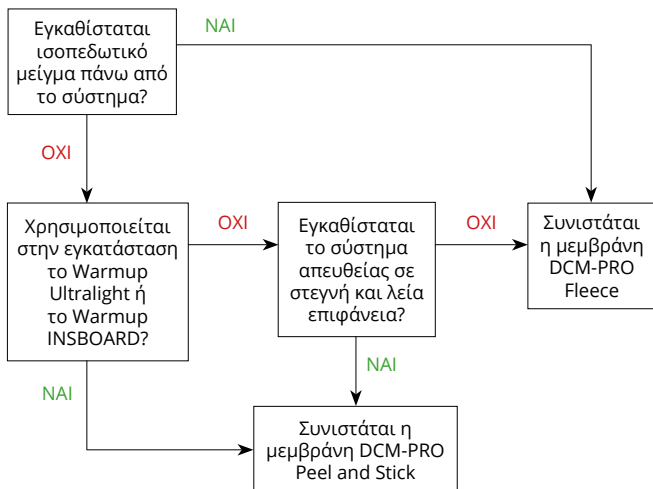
Εγκαθίσταται ισοπεδωτικό μείγμα πάνω από το σύστημα?

ΝΑΙ

ΟΧΙ

Χρησιμοποιείται στην εγκατάσταση το Warmup Ultralight ή το Warmup INSBOARD?

ΟΧΙ

Εγκαθίσταται το σύστημα απευθείας σε στεγνή και λεία επιφάνεια?

ΟΧΙ

Συνιστάται η μεμβράνη DCM-PRO Fleece

ΝΑΙ

ΝΑΙ

Συνιστάται η μεμβράνη DCM-PRO Peel and Stick